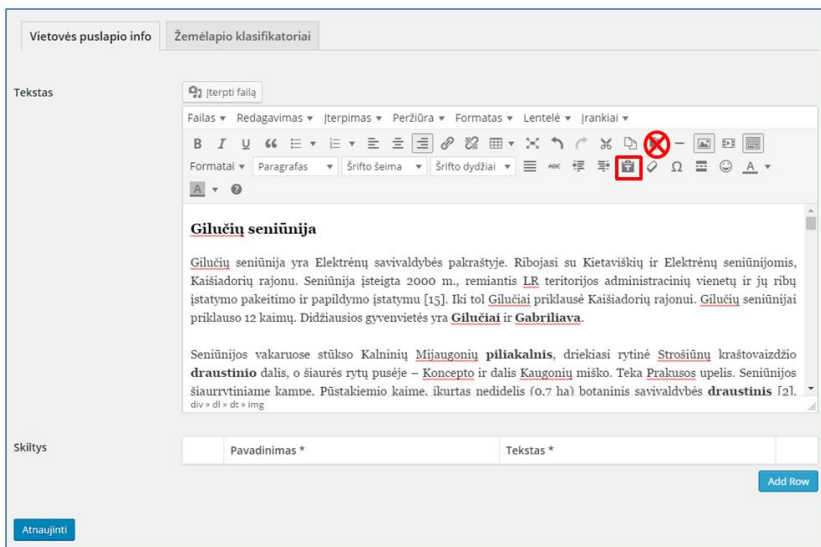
Vietovės puslapio info | Žemėlapio klasifikatoriai

Tekstas

Įterpti failą

Failas ▾ Redagavimas ▾ Įterpimas ▾ Peržiūra ▾ Formatas ▾ Lentelė ▾ Įrankiai ▾

Formatai ▾ Paragrafas ▾ Šrifto šeima ▾ Šrifto dydžiai ▾

Gilučių seniūnija

Gilučių seniūnija yra Elektrėnų savivaldybės pakraštyje. Ribojasi su Kietaviškių ir Elektrėnų seniūnijomis, Kaišiadorių rajonu. Seniūnija įsteigta 2000 m., remiantis LR teritorijos administracinių vienetų ir jų ribų įstatymo pakeitimo ir papildymo įstatymu [15]. Iki tol Gilučiai priklausė Kaišiadorių rajonui. Gilučių seniūnijai priklauso 12 kaimų. Didžiausios gyvenvietės yra Gilučiai ir Gabriliava.

Seniūnijos vakaruose stūkso Kalninių Mijaugonių piliakalnis, driekiasi rytinė Strošiūnų kraštovaizdžio draustinio dalis, o šiaurės rytų pusėje – Koncepto ir dalis Kaugonių miško. Teka Prakusos upelis. Seniūnijos šiaurrytiniame kampe, Pūstakiemio kaime, įkurtas nedidelis (0,7 ha) botaninis savivaldybės draustinis [2].

div » dl » dt » img

Skiltys

| | Pavadinimas * | Tekstas * |
|---|---|---|

Add Row

Atnaujinti